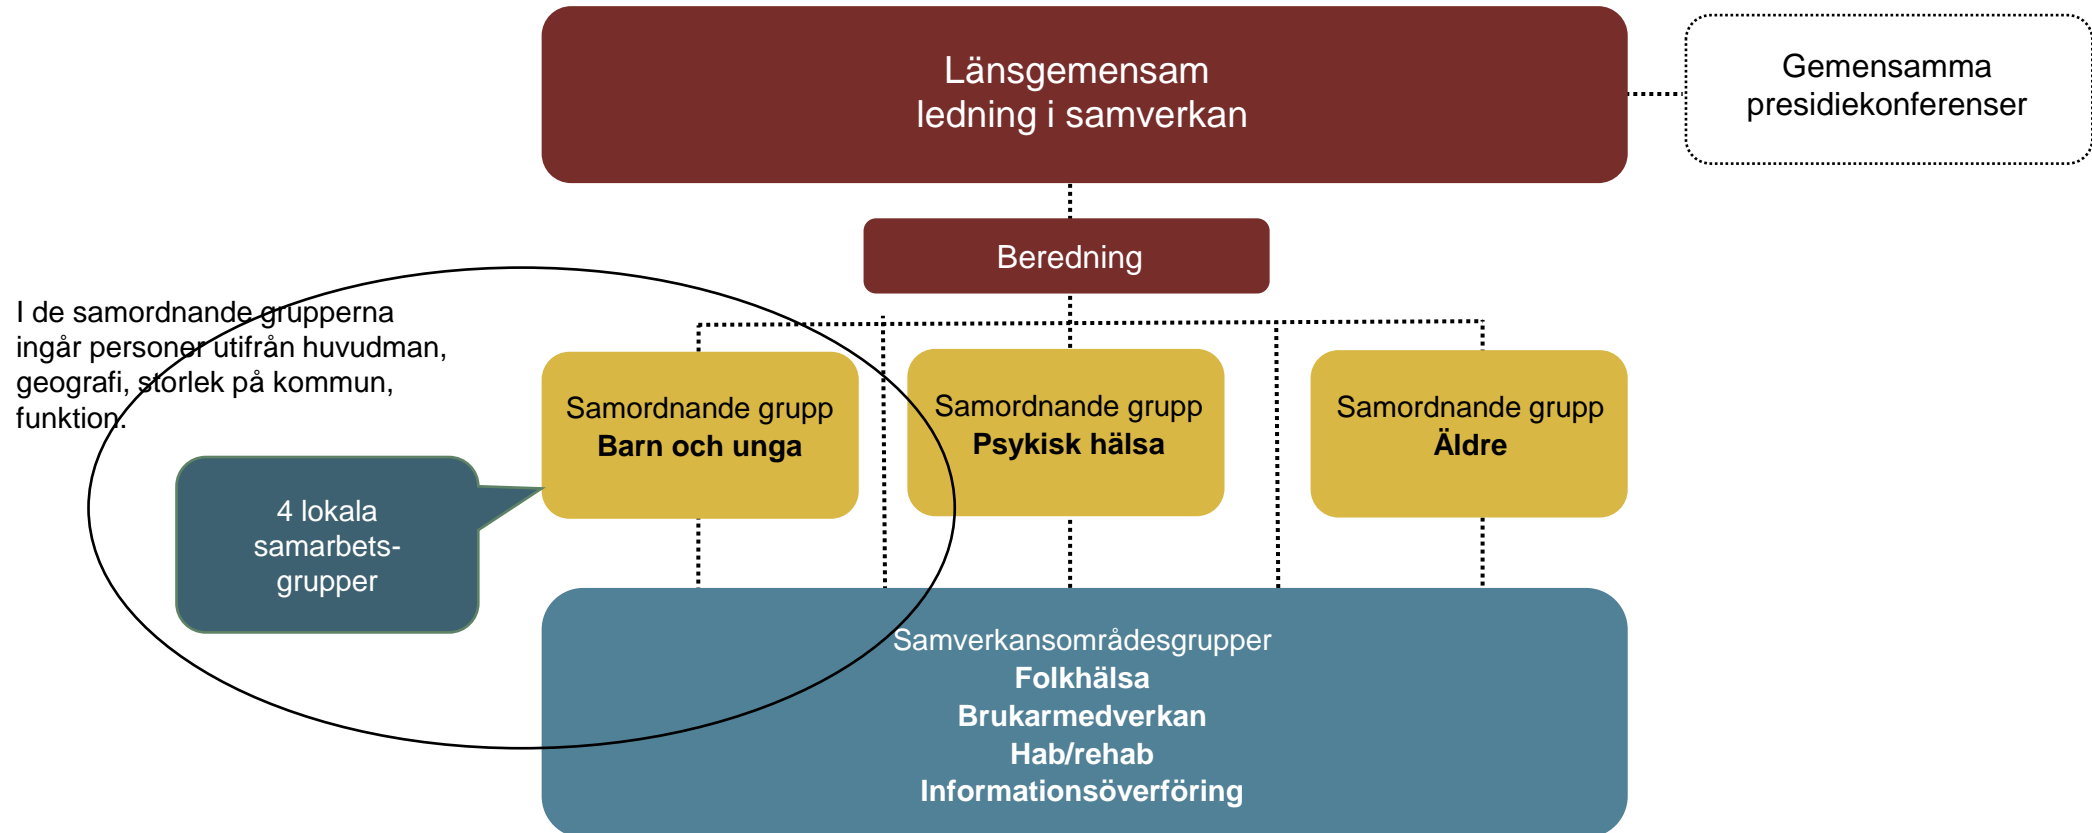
Länsgemensam ledning i samverkan

Gemensamma presidiekonferenser

Beredning

I de samordnande grupperna ingår personer utifrån huvudman, geografi, storlek på kommun, funktion.

Samordnande grupp
**Barn och unga**

Samordnande grupp
**Psykisk hälsa**

Samordnande grupp
**Äldre**

4 lokala samarbetsgrupper

Samverkansområdesgrupper
**Folkhälsa**
**Brukarmedverkan**
**Hab/rehab**
**Informationsöverföring**